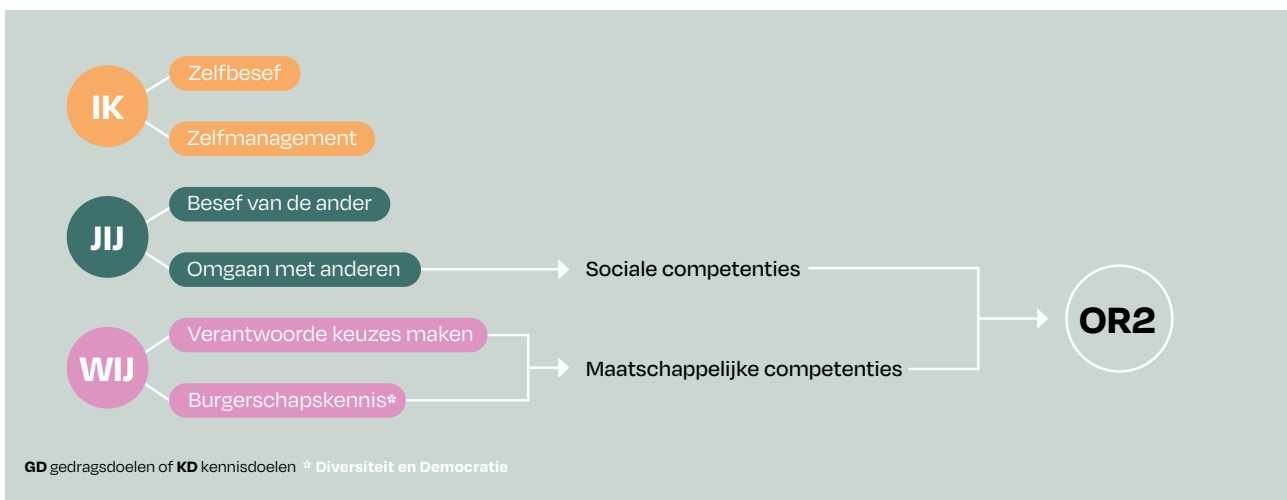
IK
Zelfbesef
Zelfmanagement

JIJ
Besef van de ander
Omgaan met anderen

WIJ
Verantwoorde keuzes maken
Burgerschapskennis*

Sociale competenties
Maatschappelijke competenties

OR2

**GD** gedragsdoelen of **KD** kennisdoelen * Diversiteit en Democratie